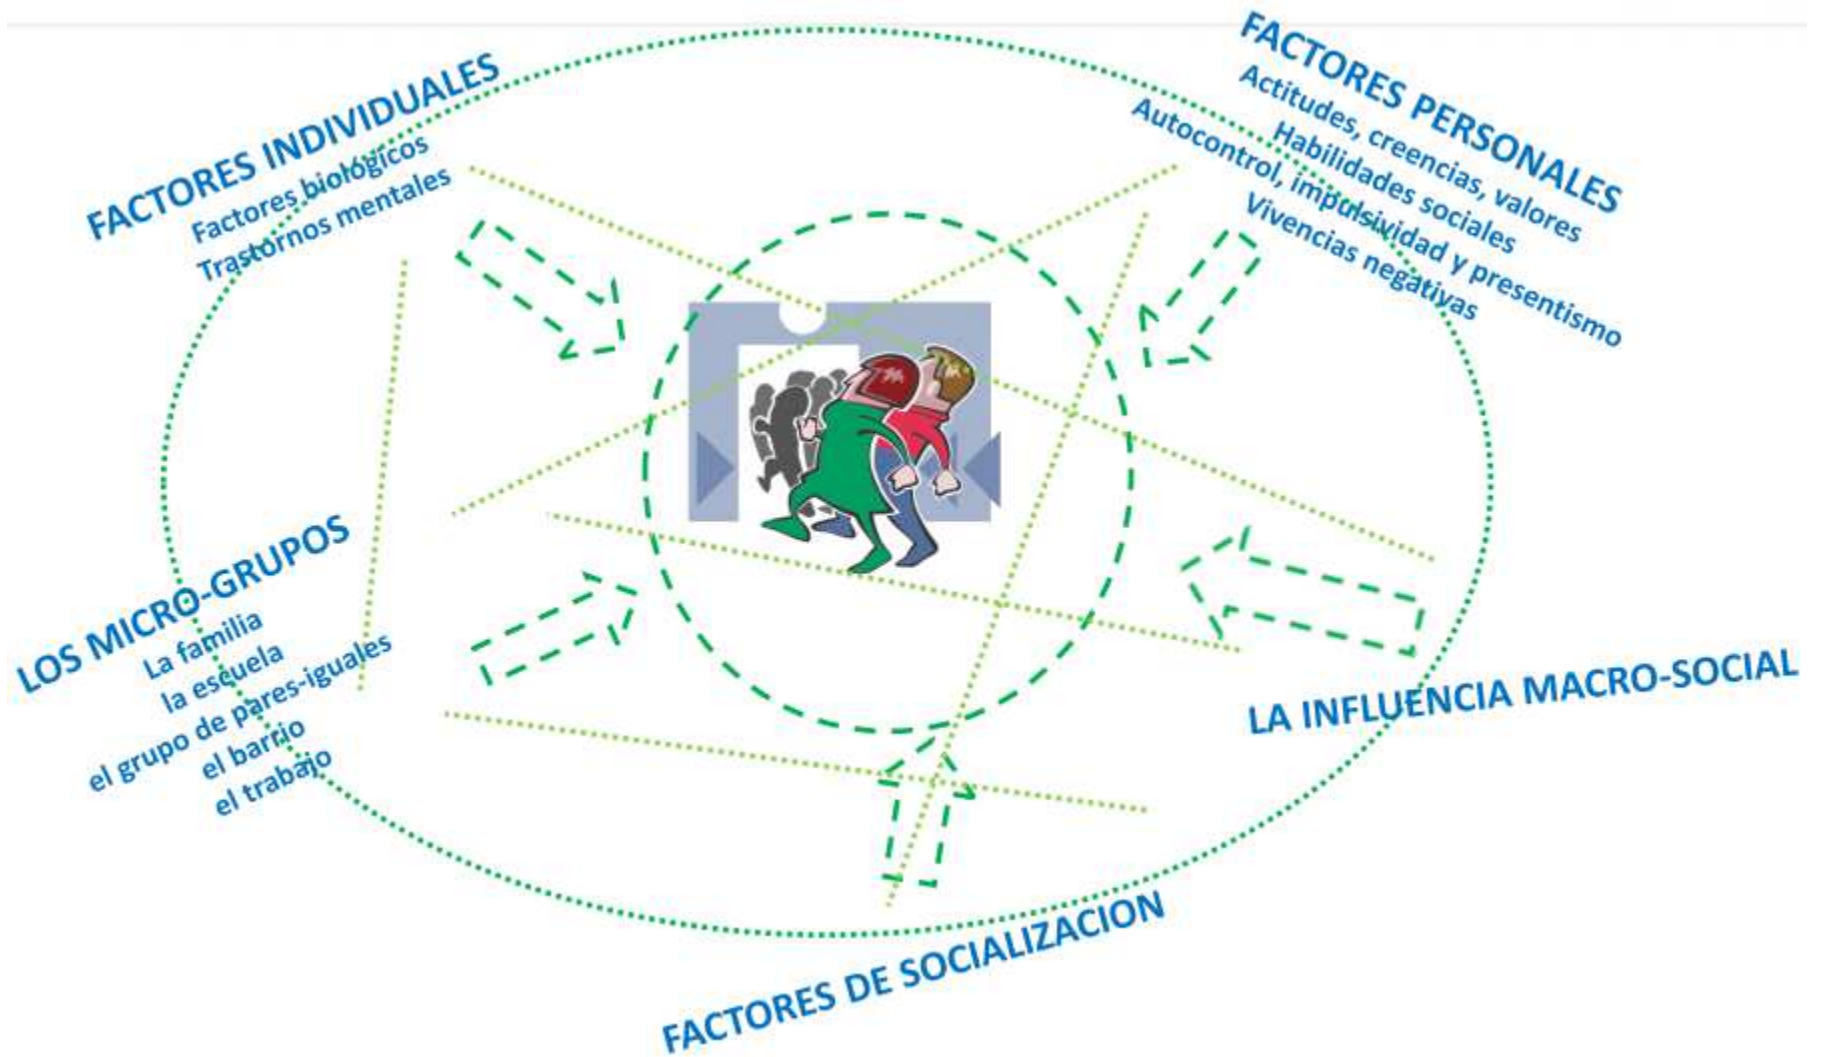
FACTORES INDIVIDUALES
Factores biológicos
Trastornos mentales

FACTORES PERSONALES
Actitudes, creencias, valores
Habilidades sociales
Autocontrol, impulsividad y presentismo
Vivencias negativas

LOS MICRO-GRUPOS
La familia
la escuela
el grupo de pares-iguales
el barrio
el trabajo

LA INFLUENCIA MACRO-SOCIAL

FACTORES DE SOCIALIZACION